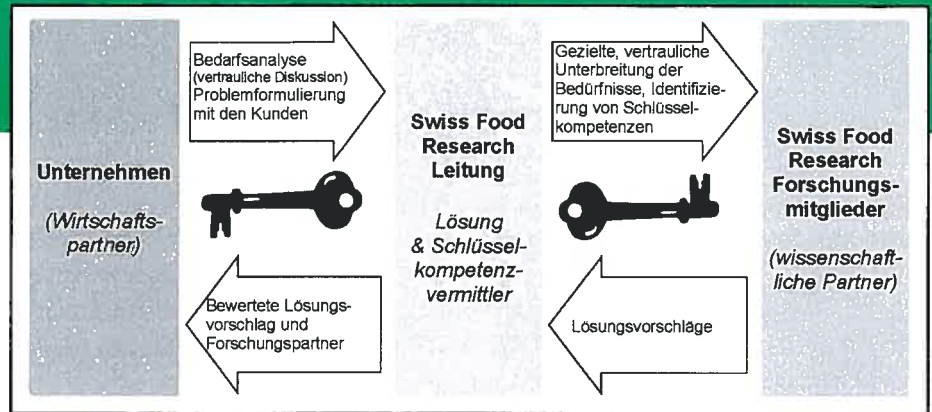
Unternehmen

(Wirtschaftspartner)

Bedarfsanalyse (vertrauliche Diskussion) Problemformulierung mit den Kunden

Bewertete Lösungsvorschlag und Forschungspartner

Swiss Food Research Leitung

Lösung & Schlüsselkompetenzvermittler

Gezielte, vertrauliche Unterbreitung der Bedürfnisse, Identifizierung von Schlüsselkompetenzen

Lösungsvorschläge

Swiss Food Research Forschungsmitglieder

(wissenschaftliche Partner)